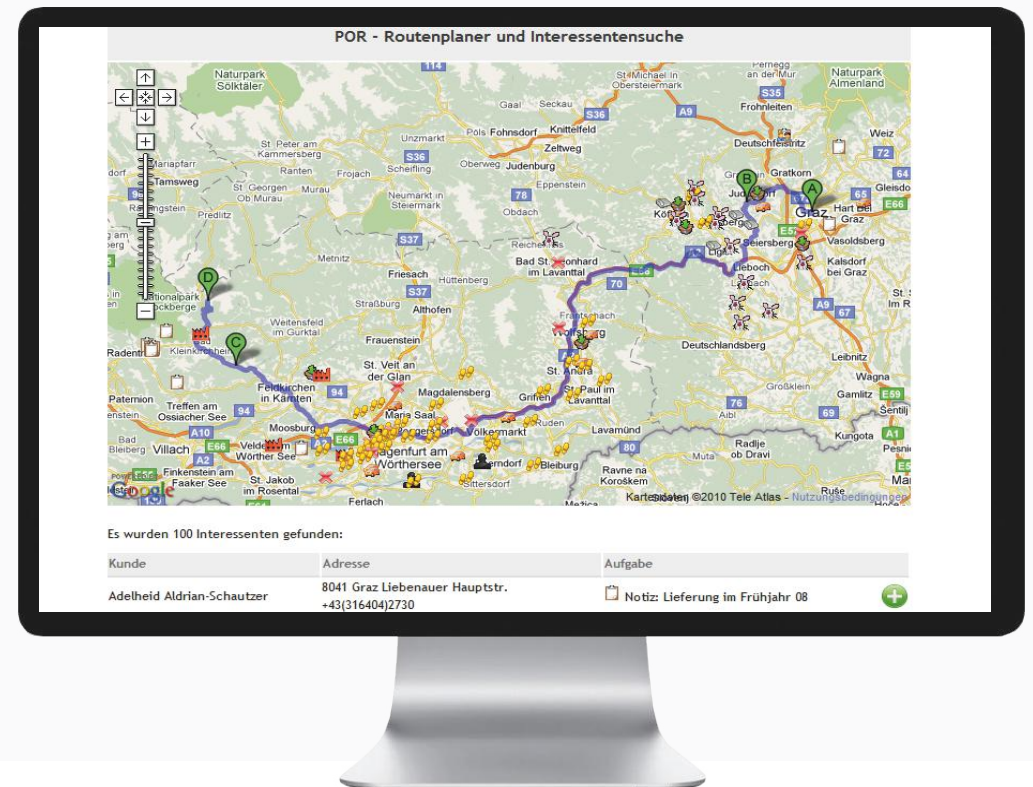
POR - Routenplaner und Interessentensuche

Naturpark Sölktäler
St. Michael in Obersteiermark
Naturpark Almenland
Gaal
Seckau
S36
Frohnleiten
St. Peter am Kammersberg
Pöls
Fohnsdorf
Knittelfeld
A9
S35
Weiz
Umzmarkt
Zeltweg
Deutschfeistritz
Mariapfarr
S36
Tamsweg
Ranten
Frojach
Scheifling
Oberweg
Judenburg
Gratkorn
Murau
St. Georgen ob Murau
Neumarkt in Steiermark
Eppenstein
78
Gleisdorf
Predlitz
Obdach
Graz
Hart bei Graz
E66
S37
Reichenfels
Seiersberg
Vasoldsberg
Metnitz
Bad St. Leonhard im Lavanttal
70
Lieboch
Kalsdorf bei Graz
Friesach
Hüttenberg
S37
Nationalpark Nockberge
Straßburg
Althofen
A9
Weitensfeld im Gurktal
Frantschach
Wolfsberg
Radenth
Kleinkirchheim
Frauenstein
Deutschlandsberg
St. Veit an der Glan
St. Andrä
Leibnitz
Feldkirchen in Kärnten
94
Magdalensberg
St. Paul im Lavanttal
Wagna
Paternion
Treffen am Ossiacher See
Maria Saal
Griffen
76
Gamlitz
E59
94
Aibl
69
Sentilj
A10
Moosburg
Völkermarkt
Lavamünd
Radlje ob Dravi
Kungota
A1
Bad Bleiberg
Villach
Velden am Wörther See
E66
Klagenfurt am Wörthersee
Ruden
Mura
Pesnic
Finkenstein am Faaker See
St. Jakob im Rosental
Bleiburg
Ravne na Koroškem
Sittersdorf
Ferlach
Kartendaten ©2010 Tele Atlas - Nutzungsbedingungen
Ruše
Google

Es wurden 100 Interessenten gefunden:

| Kunde | Adresse | Aufgabe |
|---|---|---|
| Adelheid Aldrian-Schautzer | 8041 Graz Liebenauer Hauptstr. +43(316404)2730 | Notiz: Lieferung im Frühjahr 08 |